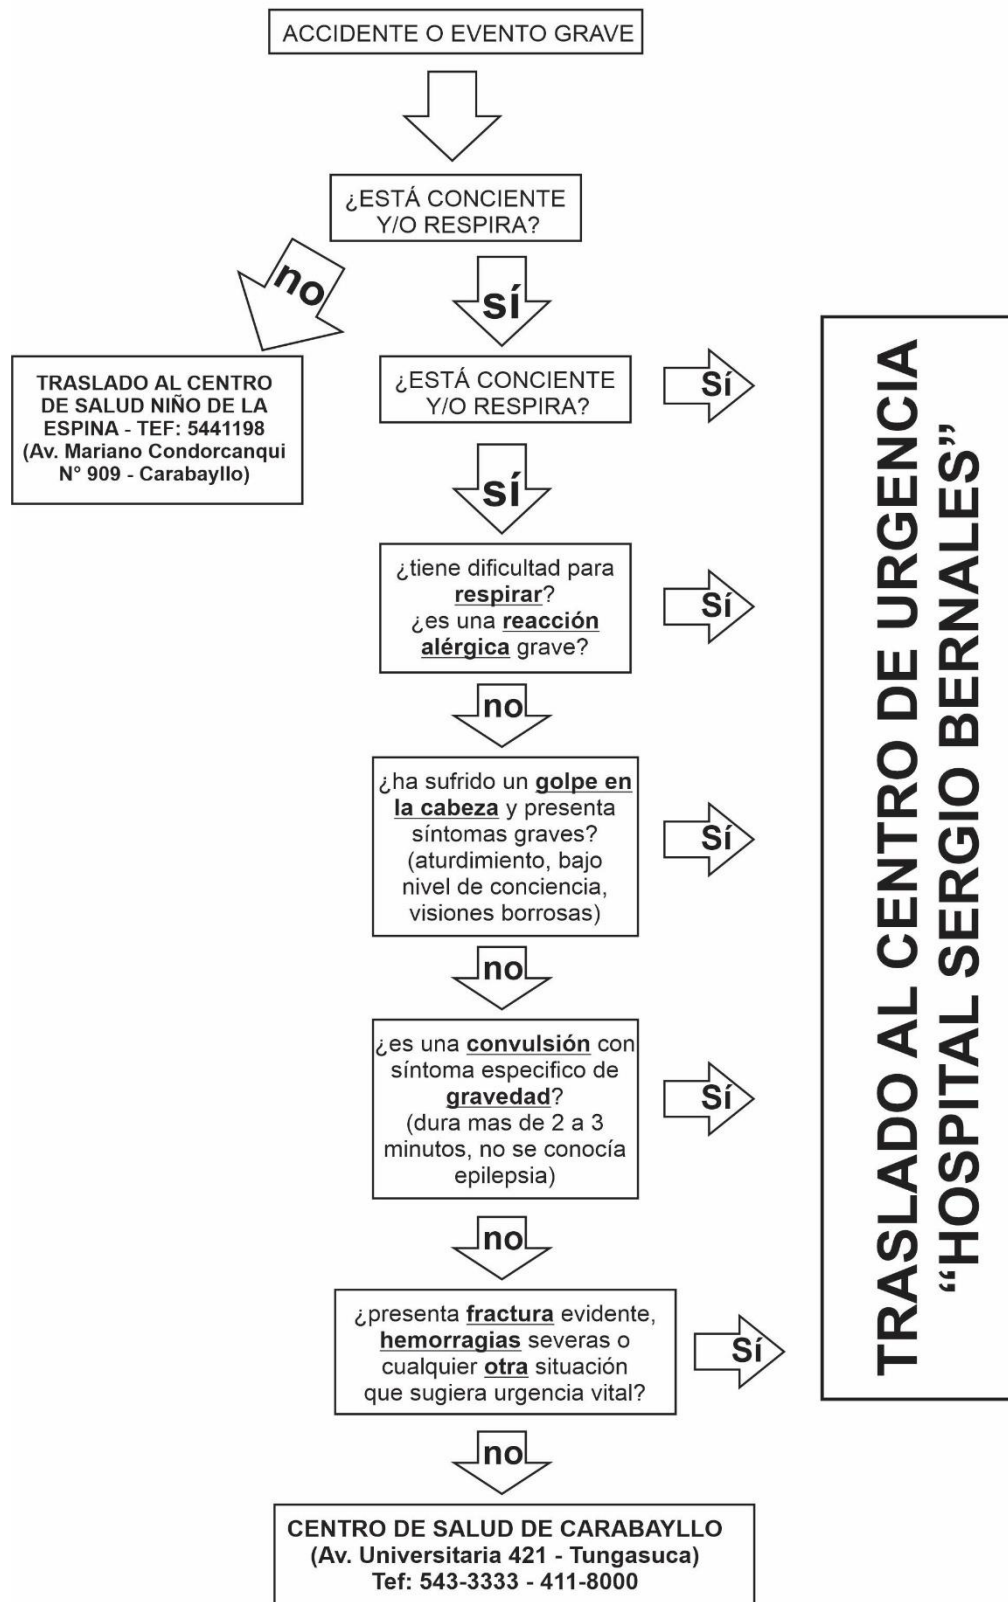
ACCIDENTE O EVENTO GRAVE

¿ESTÁ CONCIENTE Y/O RESPIRA?

no

TRASLADO AL CENTRO DE SALUD NIÑO DE LA ESPINA - TEF: 5441198 (Av. Mariano Condorcanqui N° 909 - Carabayllo)

sí

¿ESTÁ CONCIENTE Y/O RESPIRA?

Sí

sí

¿tiene dificultad para respirar? ¿es una reacción alérgica grave?

Sí

no

¿ha sufrido un golpe en la cabeza y presenta síntomas graves? (aturdimiento, bajo nivel de conciencia, visiones borrosas)

Sí

no

¿es una convulsión con síntoma especifico de gravedad? (dura mas de 2 a 3 minutos, no se conocía epilepsia)

Sí

no

¿presenta fractura evidente, hemorragias severas o cualquier otra situación que sugiera urgencia vital?

Sí

no

CENTRO DE SALUD DE CARABAYLLO (Av. Universitaria 421 - Tungasuca) Tef: 543-3333 - 411-8000

TRASLADO AL CENTRO DE URGENCIA "HOSPITAL SERGIO BERNALES"